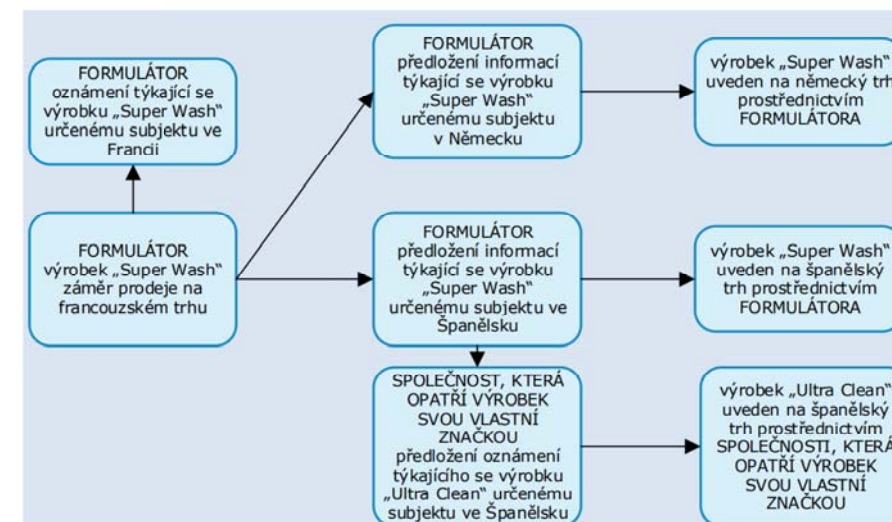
FORMULÁTOR oznámení týkající se výrobku „Super Wash" určenému subjektu ve Francii

FORMULÁTOR výrobek „Super Wash" záměr prodeje na francouzském trhu

FORMULÁTOR předložení informací týkající se výrobku „Super Wash" určenému subjektu v Německu

výrobek „Super Wash" uveden na německý trh prostřednictvím FORMULÁTORA

FORMULÁTOR předložení informací týkající se výrobku „Super Wash" určenému subjektu ve Španělsku

výrobek „Super Wash" uveden na španělský trh prostřednictvím FORMULÁTORA

SPOLEČNOST, KTERÁ OPATŘÍ VÝROBEK SVOU VLASTNÍ ZNAČKOU předložení oznámení týkajícího se výrobku „Ultra Clean" určenému subjektu ve Španělsku

výrobek „Ultra Clean" uveden na španělský trh prostřednictvím SPOLEČNOSTI, KTERÁ OPATŘÍ VÝROBEK SVOU VLASTNÍ ZNAČKOU